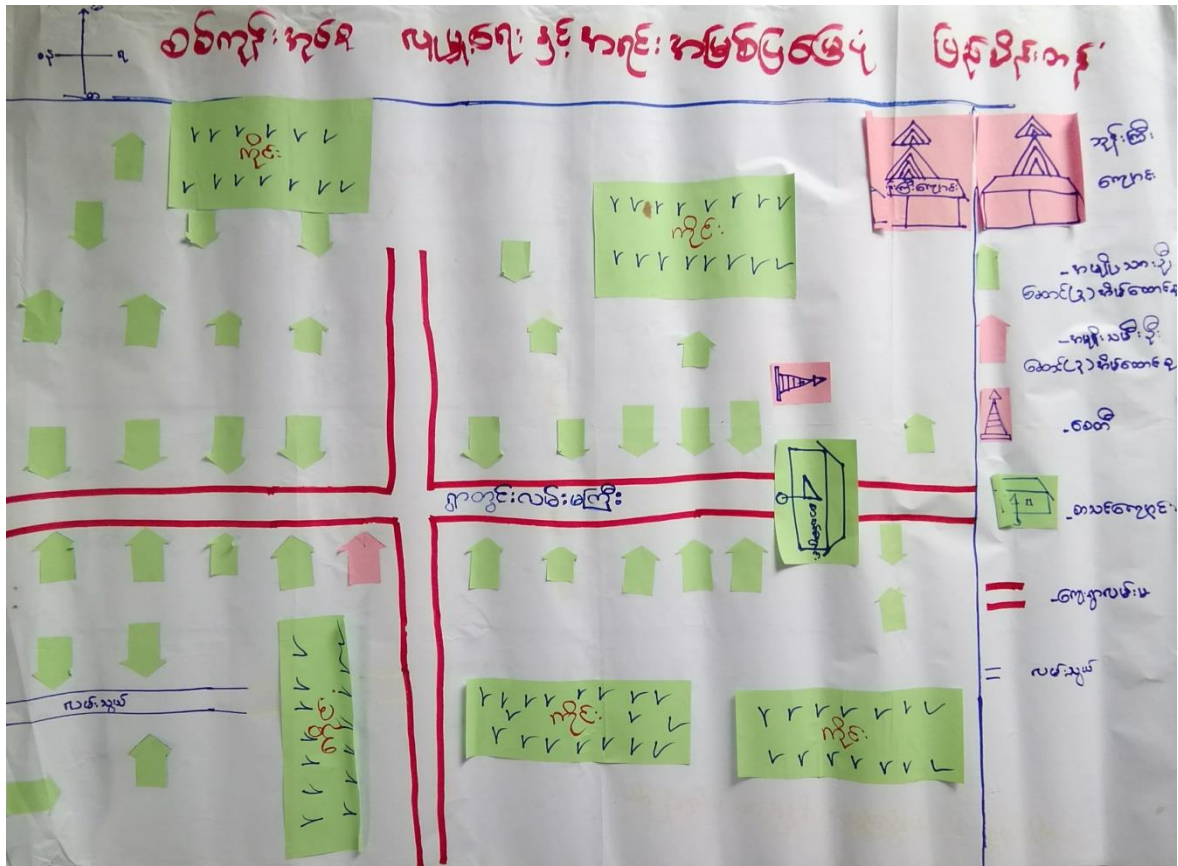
ဝ
ရ
စစ်ကိုင်း ကျေးရွာ လူမှုရေး နှင့် အခြေခံ အမြင်ပုံဖော်မြေပုံ မြန်မာပြည်

ကိုင်း
ကိုင်း
ကိုင်း
ကိုင်း
ကိုင်း

ဘုန်းကြီးကျောင်း
ဘုန်းကြီး ကျောင်း

ရွာတွင်းလမ်းမကြီး
ဂါတ်စခန်း
လမ်းသွယ်

- အမျိုးသားဦး ဆောင်(၃) အိမ်ထောင်စု
- အမျိုးသမီးဦး ဆောင်(၃) အိမ်ထောင်စု
- စေတီ
- စာသင်ကျောင်း
- ကျေးရွာလမ်းမ
= လမ်းသွယ်